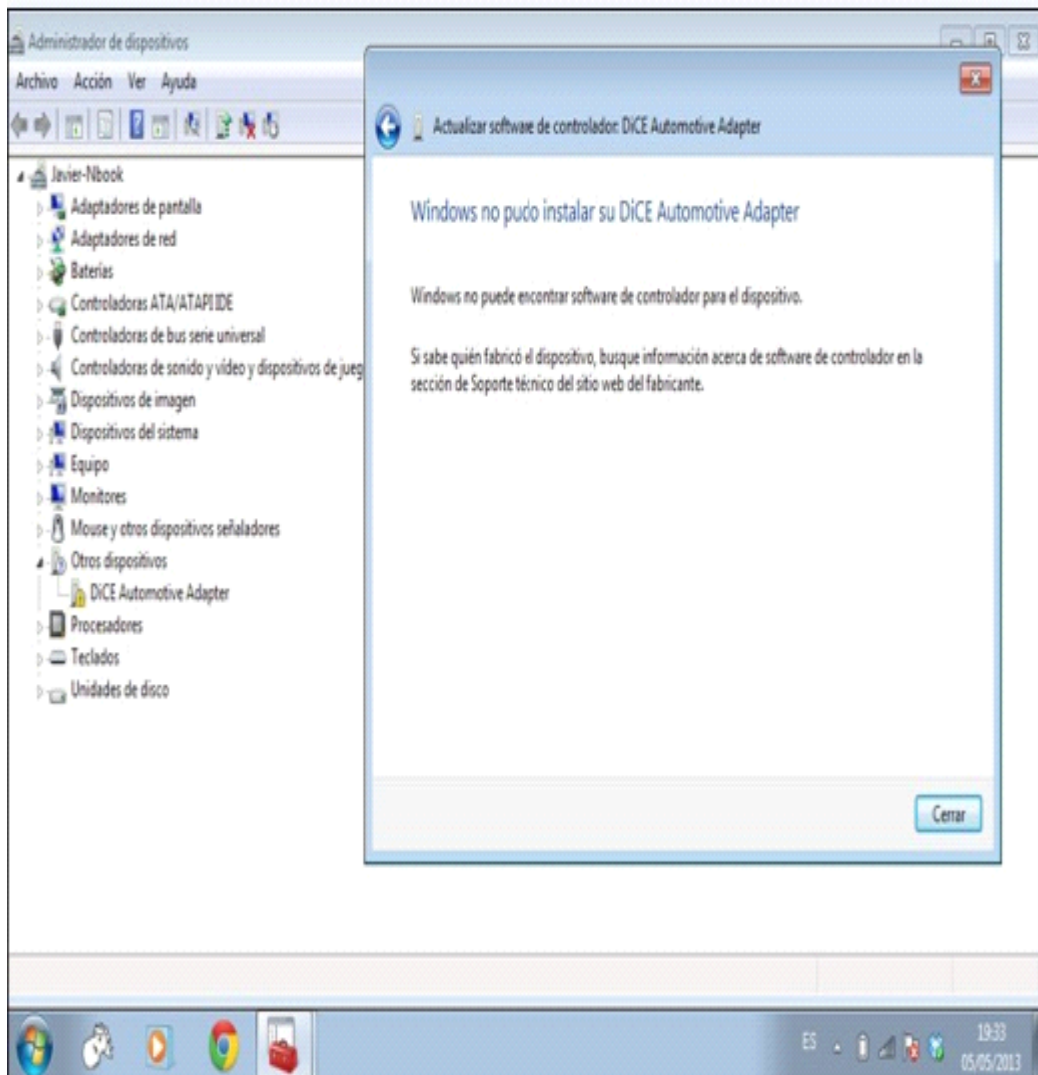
Administrador de dispositivos

Archivo Acción Ver Ayuda

Javier-Nbook
Adaptadores de pantalla
Adaptadores de red
Baterías
Controladoras ATA/ATAPI IDE
Controladoras de bus serie universal
Controladoras de sonido y vídeo y dispositivos de jueg
Dispositivos de imagen
Dispositivos del sistema
Equipo
Monitores
Mouse y otros dispositivos señaladores
Otros dispositivos
DiCE Automotive Adapter
Procesadores
Teclados
Unidades de disco

Actualizar software de controlador: DiCE Automotive Adapter

Windows no pudo instalar su DiCE Automotive Adapter

Windows no puede encontrar software de controlador para el dispositivo.

Si sabe quién fabricó el dispositivo, busque información acerca de software de controlador en la sección de Soporte técnico del sitio web del fabricante.

Cerrar

ES 19:33 05/05/2013